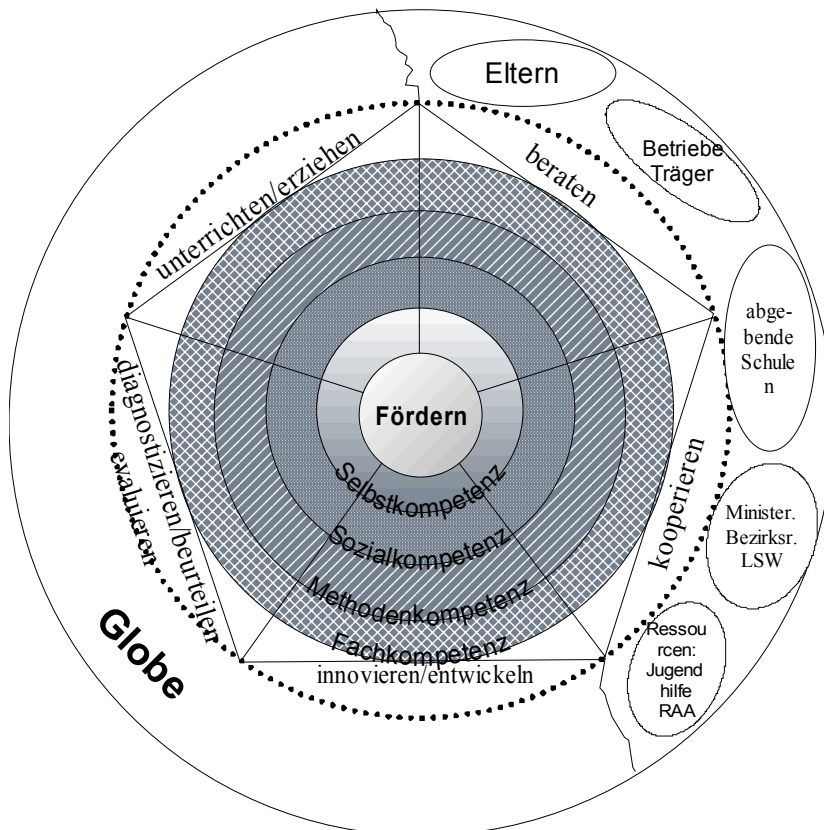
Eltern

Betriebe Träger

abgebende Schulen

Minister. Bezirksr. LSW

Ressourcen: Jugendhilfe RAA

unterrichten/erziehen

beraten

kooperieren

innovieren/entwickeln

diagnostizieren/beurteilen evaluieren

Fördern

Selbstkompetenz

Sozialkompetenz

Methodenkompetenz

Fachkompetenz

Globe